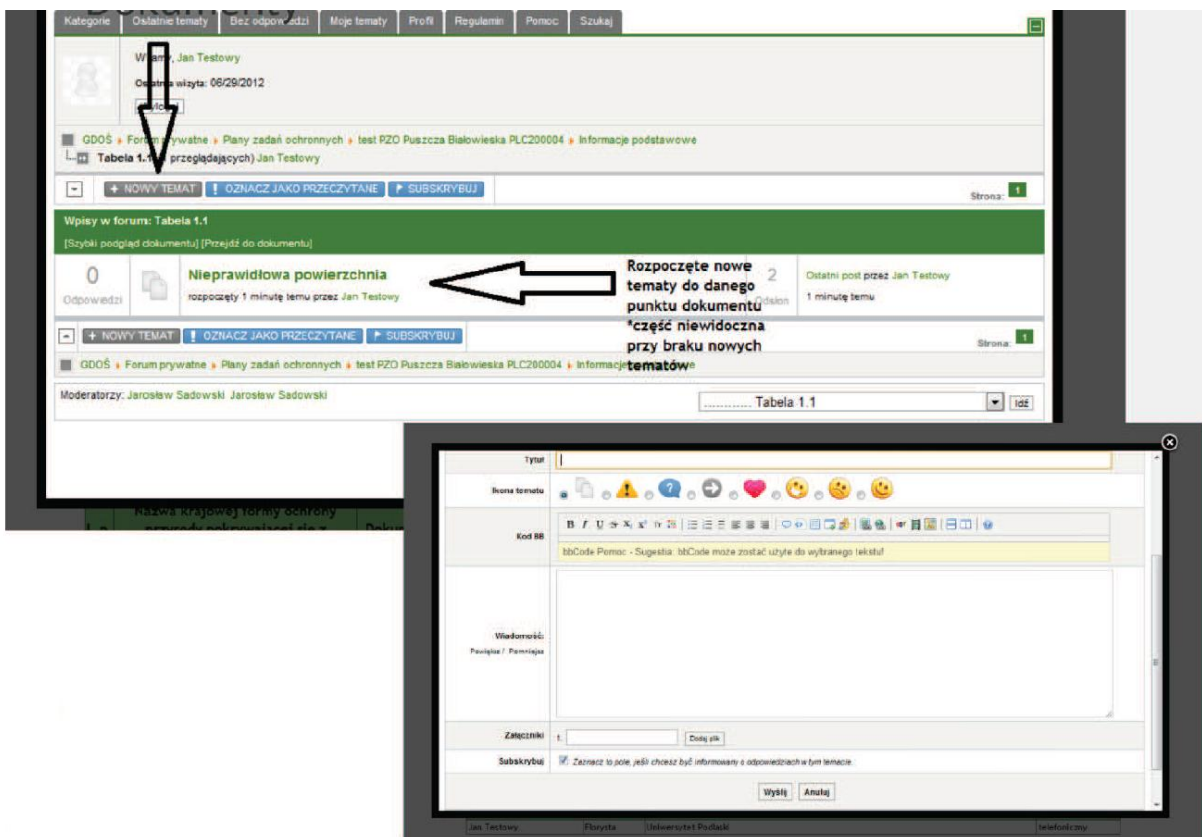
Kategorie Ostatnie tematy Bez odpowiedzi Moje tematy Profil Regulamin Pomoc Szukaj

Witamy, Jan Testowy

Ostatnia wizyta: 06/29/2012

GDOŚ ▸ Forum prywatne ▸ Plany zadań ochronnych ▸ test PZO Puszcza Białowieska PLC200004 ▸ Informacje podstawowe

Tabela 1.1 ([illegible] przeglądających) Jan Testowy

+ NOWY TEMAT | OZNACZ JAKO PRZECZYTANE | SUBSKRYBUJ

Strona: 1

Wpisy w forum: Tabela 1.1

[Szybki podgląd dokumentu] [Przejdź do dokumentu]

0 Odpowiedzi

Nieprawidłowa powierzchnia

rozpoczęty 1 minutę temu przez Jan Testowy

2 Odsłon

Ostatni post przez Jan Testowy

1 minutę temu

Rozpoczęte nowe tematy do danego punktu dokumentu *część niewidoczna przy braku nowych tematów

+ NOWY TEMAT | OZNACZ JAKO PRZECZYTANE | SUBSKRYBUJ

Strona: 1

GDOŚ ▸ Forum prywatne ▸ Plany zadań ochronnych ▸ test PZO Puszcza Białowieska PLC200004 ▸ Informacje

Moderatorzy: Jarosław Sadowski Jarosław Sadowski

........... Tabela 1.1

Idź

Tytuł

Ikona tematu

Kod BB

bbCode Pomoc - Sugestia: bbCode może zostać użyte do wybranego tekstu!

Wiadomość:

Powiększ / Pomniejsz

Załączniki

1.

Dodaj plik

Subskrybuj

Zaznacz to pole, jeśli chcesz być informowany o odpowiedziach w tym temacie.

Wyślij Anuluj

Nazwa krajowej formy ochrony przyrody pokrywającej się z

Dokum

Jan Testowy Florysta Uniwersytet Podlaski telefoniczny